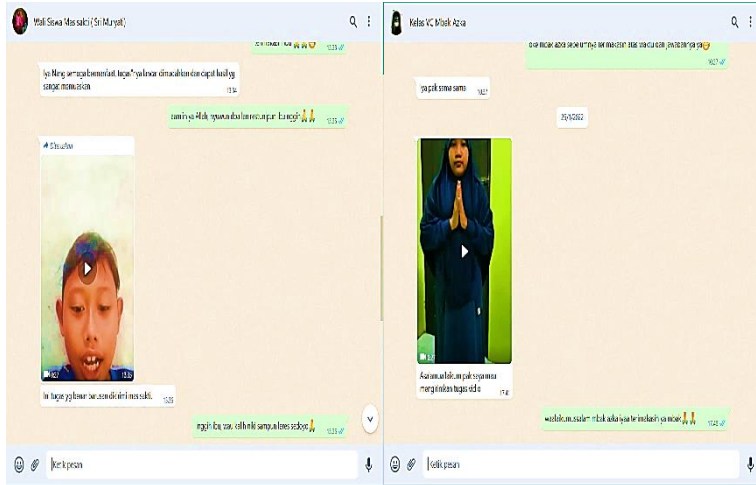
Wali Siswa Mas sakti ( Sri Maryati)

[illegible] 13.35

Iya Nang semoga bermanfaat, tugasnya lancar dimudahkan dan dapat hasil yg sangat memuaskan 13.36

aamiin ya Allah, ngaturaken matur nuwun, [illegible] nggih 13.36

Diteruskan

0.27 13.35

Ini tugas yg lancar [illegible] dari mas sakti. 13.36

nggih ibu, sae, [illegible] sampun leres sedaya 13.36

Ketik pesan

Kelas VC Mbak Azka

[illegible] 18.27

ya pak sama sama 18.27

25/1/2022

0.27

Assalamualaikum pak saya mau mengirimkan tugas sholat 17.41

waalaikumsalam mbak azka iya terimakasih ya mbak 17.43

Ketik pesan